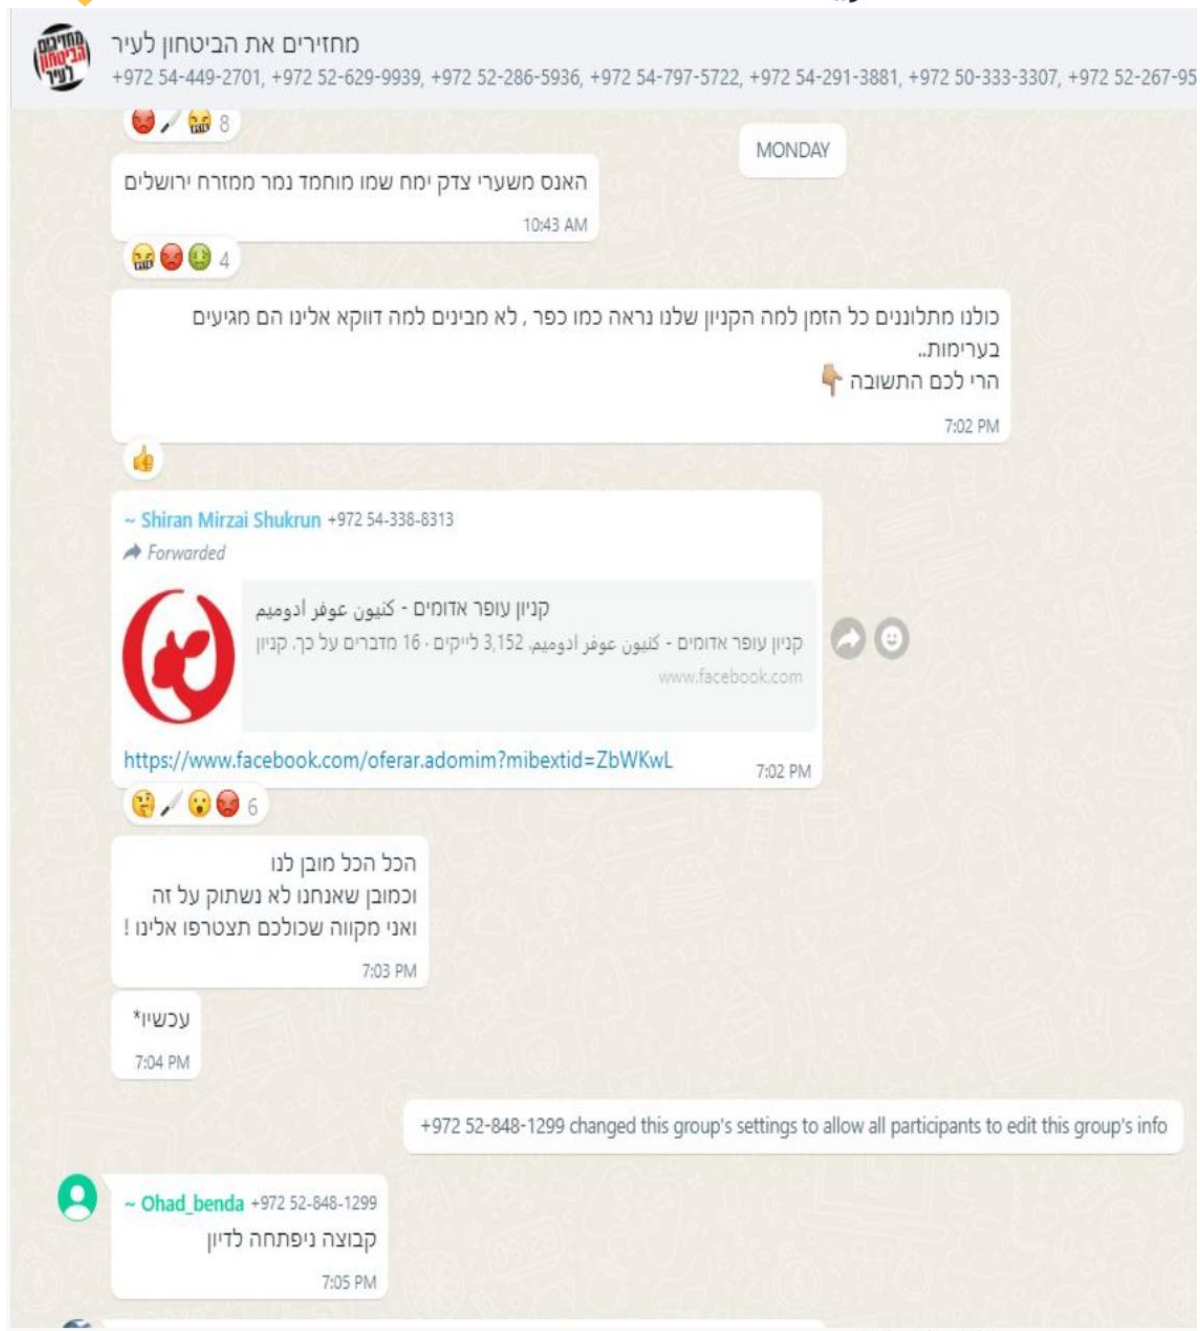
מחזירים את הביטחון לעיר
+972 54-449-2701, +972 52-629-9939, +972 52-286-5936, +972 54-797-5722, +972 54-291-3881, +972 50-333-3307, +972 52-267-95

8

MONDAY

האנס משערי צדק ימח שמו מוחמד נמר ממזרח ירושלים
10:43 AM

4

כולנו מתלוננים כל הזמן למה הקניון שלנו נראה כמו כפר , לא מבינים למה דווקא אלינו הם מגיעים בערימות..
הרי לכם התשובה 👇
7:02 PM

~ Shiran Mirzai Shukrun +972 54-338-8313
Forwarded
קניון עופר אדומים - כניון עופר אדומים
קניון עופר אדומים - כניון עופר אדומים. 3,152 לייקים · 16 מדברים על כך. קניון
www.facebook.com
https://www.facebook.com/oferar.adomim?mibextid=ZbWKwL
7:02 PM

6

הכל הכל מובן לנו
וכמובן שאנחנו לא נשתוק על זה
ואני מקווה שכולכם תצטרפו אלינו !
7:03 PM

עכשיו*
7:04 PM

+972 52-848-1299 changed this group's settings to allow all participants to edit this group's info

~ Ohad_benda +972 52-848-1299
קבוצה ניפתחה לדיון
7:05 PM